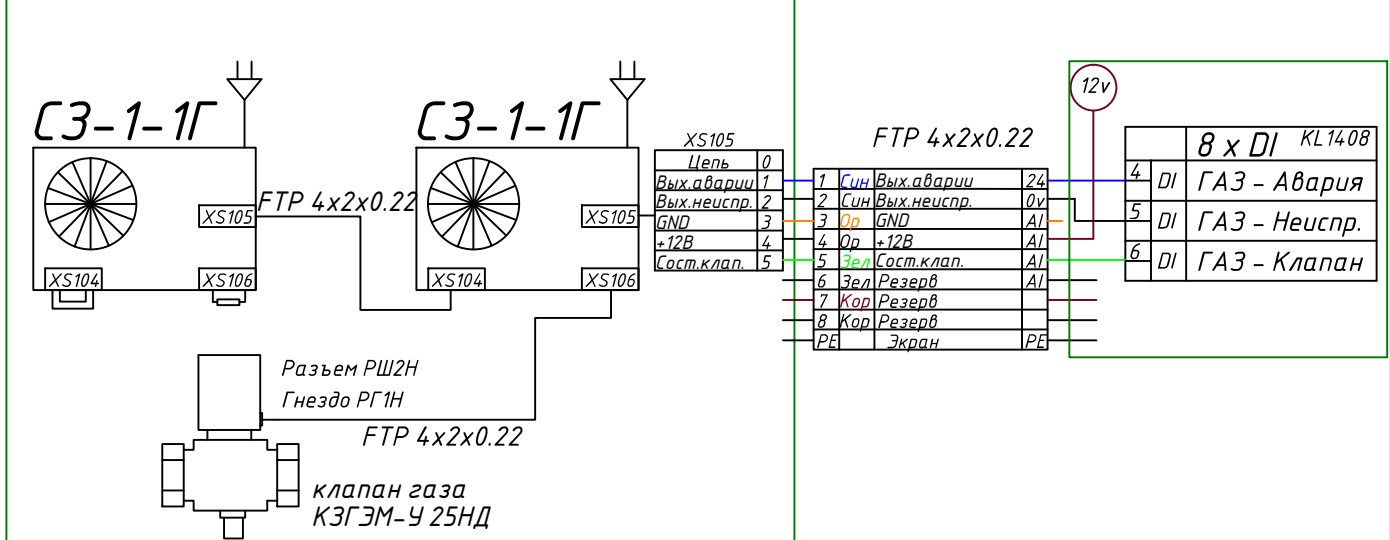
СЗ-1-1Г

XS105
XS104
XS106

FTP 4x2x0.22

СЗ-1-1Г

XS105
XS104
XS106

XS105
| Цепь | 0 |
|---|---|
| Вых.аварии | 1 |
| Вых.неиспр. | 2 |
| GND | 3 |
| +12В | 4 |
| Сост.клап. | 5 |

FTP 4x2x0.22

| 1 | Син | Вых.аварии | 24 |
|---|---|---|---|
| 2 | Син | Вых.неиспр. | 0v |
| 3 | Ор | GND | AI |
| 4 | Ор | +12В | AI |
| 5 | Зел | Сост.клап. | AI |
| 6 | Зел | Резерв | AI |
| 7 | Кор | Резерв | |
| 8 | Кор | Резерв | |
| PE | | Экран | PE |

12v

| | | 8 x DI KL1408 |
|---|---|---|
| 4 | DI | ГАЗ - Авария |
| 5 | DI | ГАЗ - Неиспр. |
| 6 | DI | ГАЗ - Клапан |

Разъем РШ2Н
Гнездо РГ1Н

FTP 4x2x0.22

клапан газа
КЗГЭМ-У 25НД